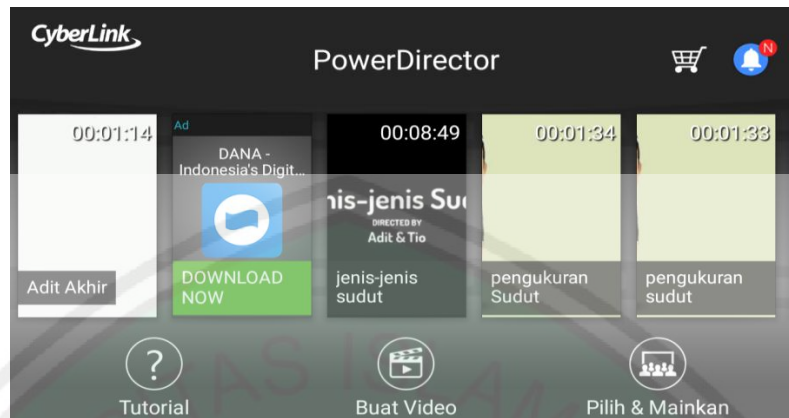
CyberLink

PowerDirector

N

00:01:14

Adit Akhir

Ad

DANA - Indonesia's Digit...

DOWNLOAD NOW

00:08:49

nis-jenis Su

DIRECTED BY

Adit & Tio

jenis-jenis sudut

00:01:34

pengukuran Sudut

00:01:33

pengukuran sudut

?

Tutorial

Buat Video

Pilih & Mainkan